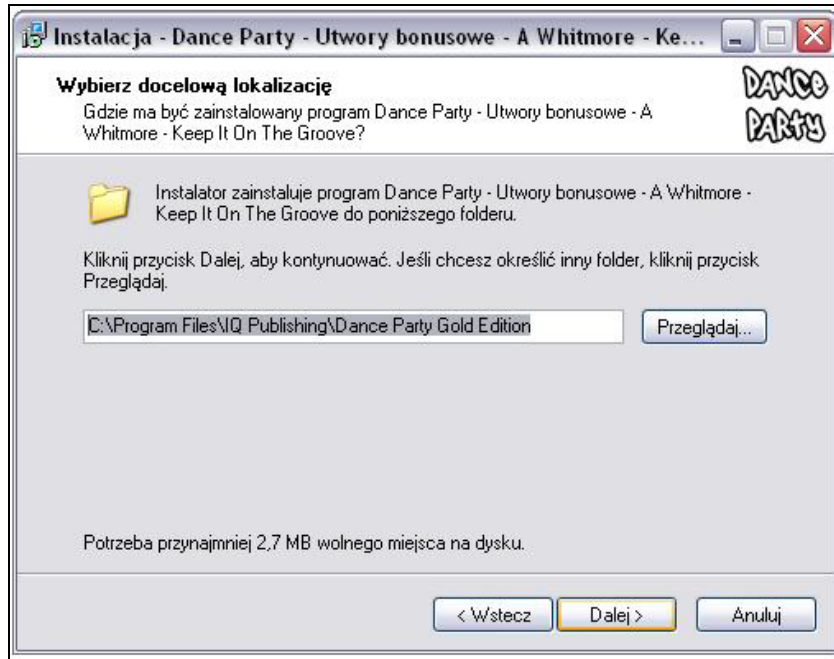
Instalacja - Dance Party - Utwory bonusowe - A Whitmore - Ke...

Wybierz docelową lokalizację
Gdzie ma być zainstalowany program Dance Party - Utwory bonusowe - A Whitmore - Keep It On The Groove?

DANCE PARTY

Instalator zainstaluje program Dance Party - Utwory bonusowe - A Whitmore - Keep It On The Groove do poniższego folderu.

Kliknij przycisk Dalej, aby kontynuować. Jeśli chcesz określić inny folder, kliknij przycisk Przeglądaj.

C:\Program Files\IQ Publishing\Dance Party Gold Edition

Przeglądaj...

Potrzeba przynajmniej 2,7 MB wolnego miejsca na dysku.

< Wstecz
Dalej >
Anuluj